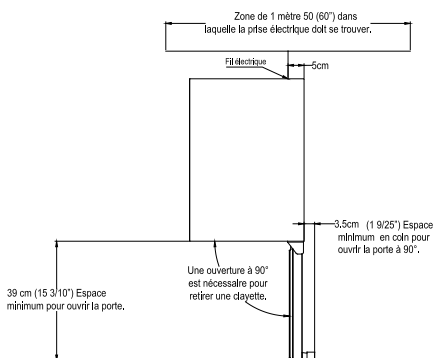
Zone de 1 mètre 50 (60") dans laquelle la prise électrique doit se trouver.

Fil électrique

5cm

3.5cm (1 9/25") Espace minimum en coin pour ouvrir la porte à 90°.

Une ouverture à 90° est nécessaire pour retirer une clayette.

39 cm (15 3/10") Espace minimum pour ouvrir la porte.